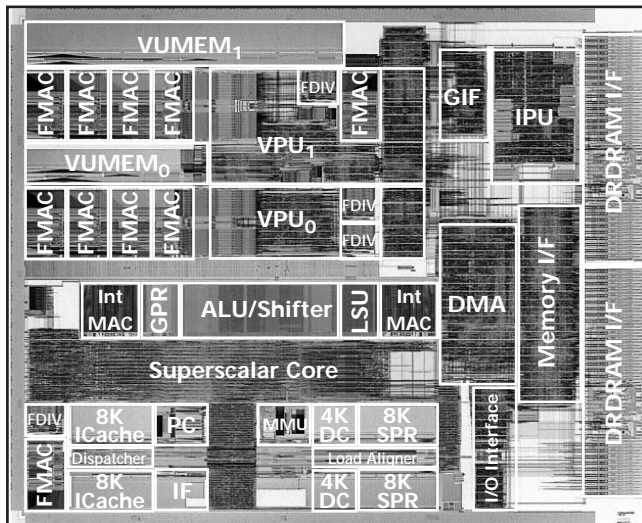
VUMEM$_1$

FMAC FMAC FMAC FMAC

FDIV

FMAC

GIF

IPU

DRDRAM I/F

VPU$_1$

VUMEM$_0$

FMAC FMAC FMAC FMAC

VPU$_0$

FDIV

FDIV

Int MAC

GPR

ALU/Shifter

LSU

Int MAC

DMA

Memory I/F

DRDRAM I/F

Superscalar Core

FDIV

8K ICache

PC

MMU

4K DC

8K SPR

Dispatcher

Load Aligner

FMAC

8K ICache

IF

4K DC

8K SPR

I/O Interface